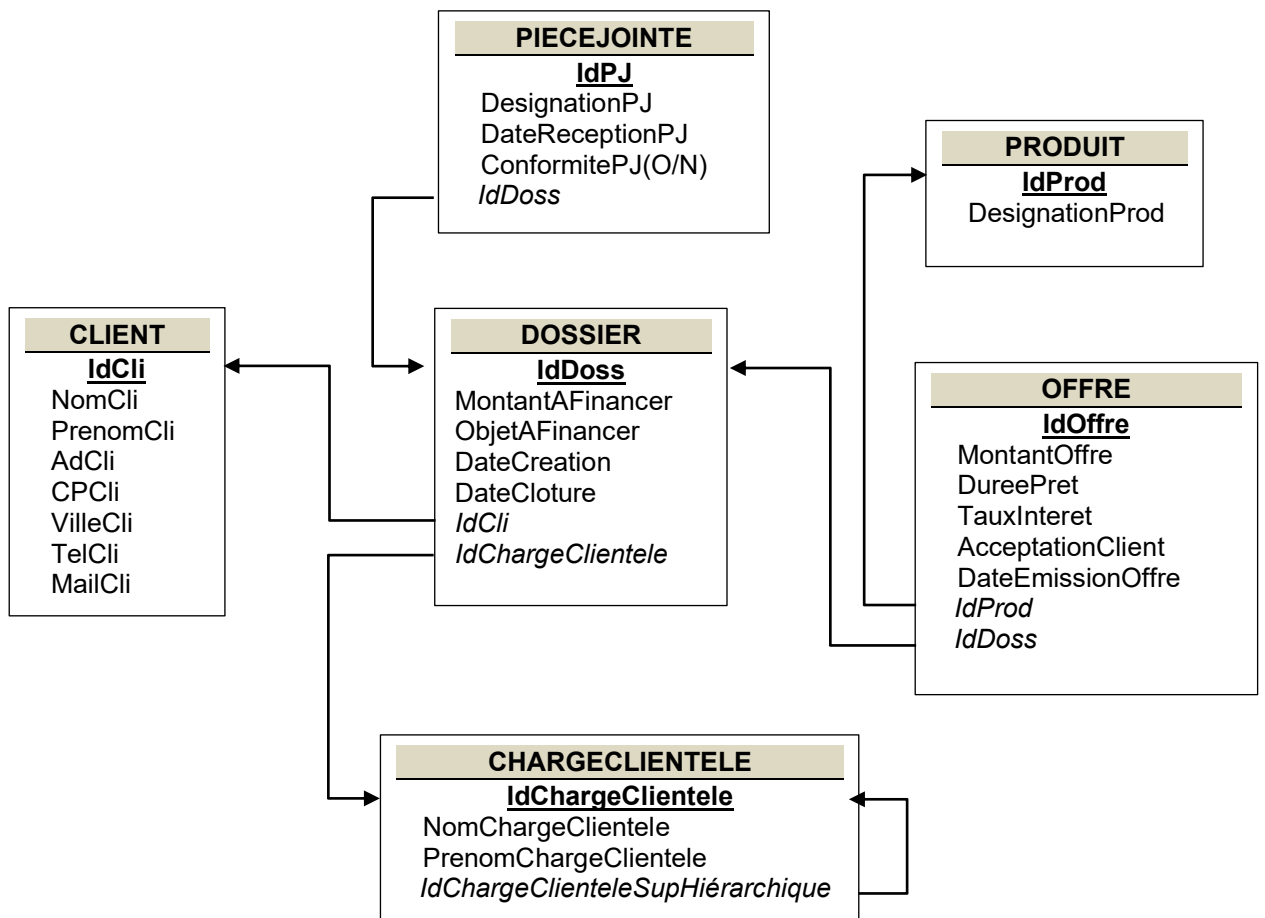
PIECEJOINTE
IdPJ
DesignationPJ
DateReceptionPJ
ConformitePJ(O/N)
IdDoss

PRODUIT
IdProd
DesignationProd

CLIENT
IdCli
NomCli
PrenomCli
AdCli
CPCli
VilleCli
TelCli
MailCli

DOSSIER
IdDoss
MontantAFinancer
ObjetAFinancer
DateCreation
DateCloture
IdCli
IdChargeClientele

OFFRE
IdOffre
MontantOffre
DureePret
TauxInteret
AcceptationClient
DateEmissionOffre
IdProd
IdDoss

CHARGECLIENTELE
IdChargeClientele
NomChargeClientele
PrenomChargeClientele
IdChargeClienteleSupHiérarchique